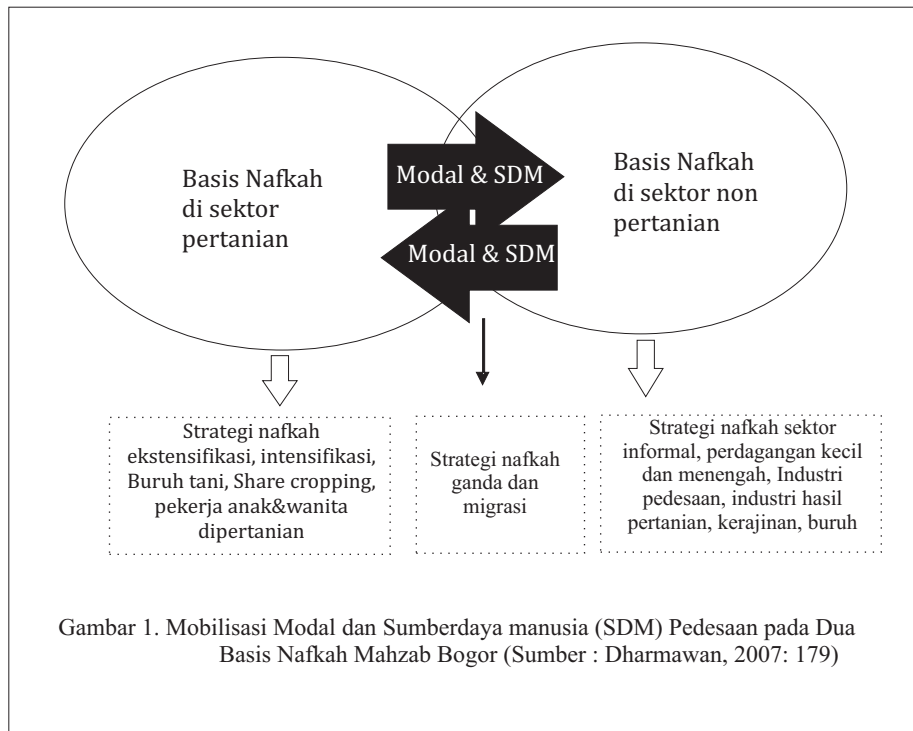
Basis Nafkah di sektor pertanian

Modal & SDM

Modal & SDM

Basis Nafkah di sektor non pertanian

Strategi nafkah ekstensifikasi, intensifikasi, Buruh tani, Share cropping, pekerja anak&wanita dipertanian

Strategi nafkah ganda dan migrasi

Strategi nafkah sektor informal, perdagangan kecil dan menengah, Industri pedesaan, industri hasil pertanian, kerajinan, buruh

Gambar 1. Mobilisasi Modal dan Sumberdaya manusia (SDM) Pedesaan pada Dua Basis Nafkah Mahzab Bogor (Sumber : Dharmawan, 2007: 179)